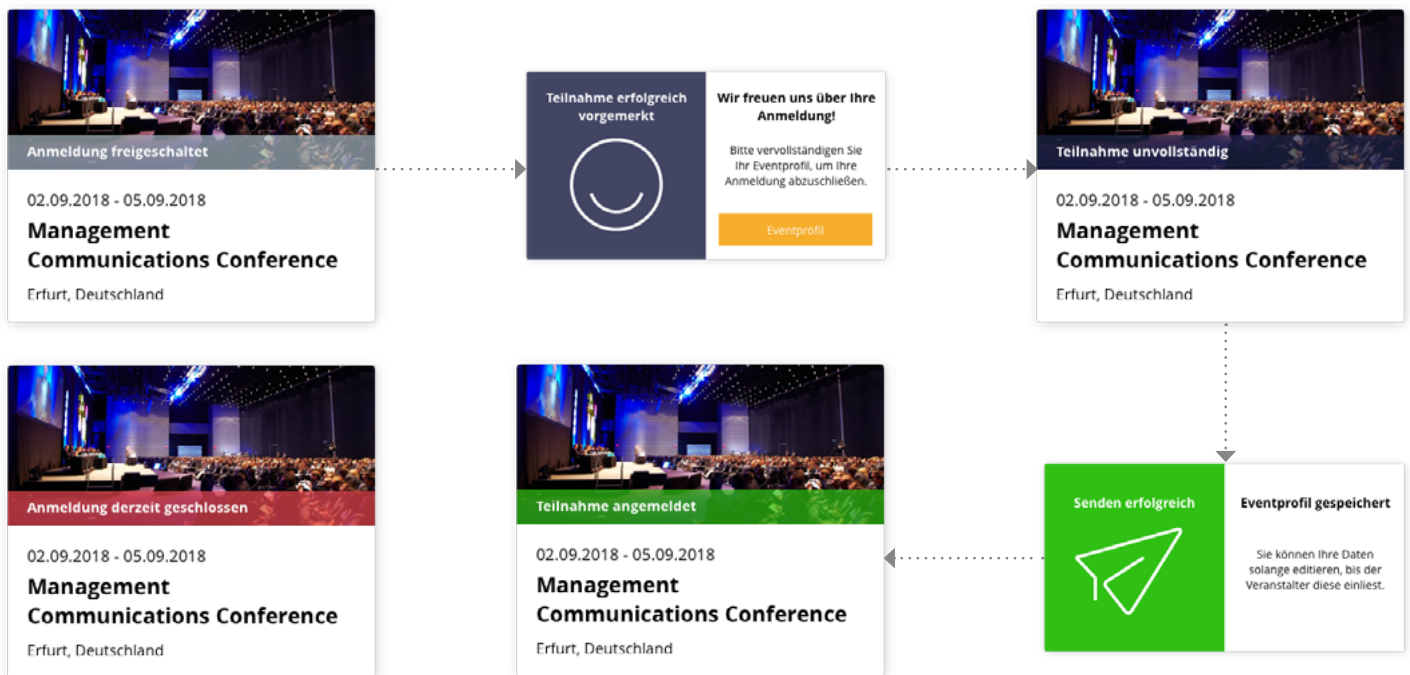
Anmeldung freigeschaltet

02.09.2018 - 05.09.2018

Management Communications Conference

Erfurt, Deutschland

Teilnahme erfolgreich vorgemerkt

Wir freuen uns über Ihre Anmeldung!

Bitte vervollständigen Sie Ihr Eventprofil, um Ihre Anmeldung abzuschließen.

Eventprofil

Teilnahme unvollständig

02.09.2018 - 05.09.2018

Management Communications Conference

Erfurt, Deutschland

Anmeldung derzeit geschlossen

02.09.2018 - 05.09.2018

Management Communications Conference

Erfurt, Deutschland

Teilnahme angemeldet

02.09.2018 - 05.09.2018

Management Communications Conference

Erfurt, Deutschland

Senden erfolgreich

Eventprofil gespeichert

Sie können Ihre Daten solange editieren, bis der Veranstalter diese einliest.